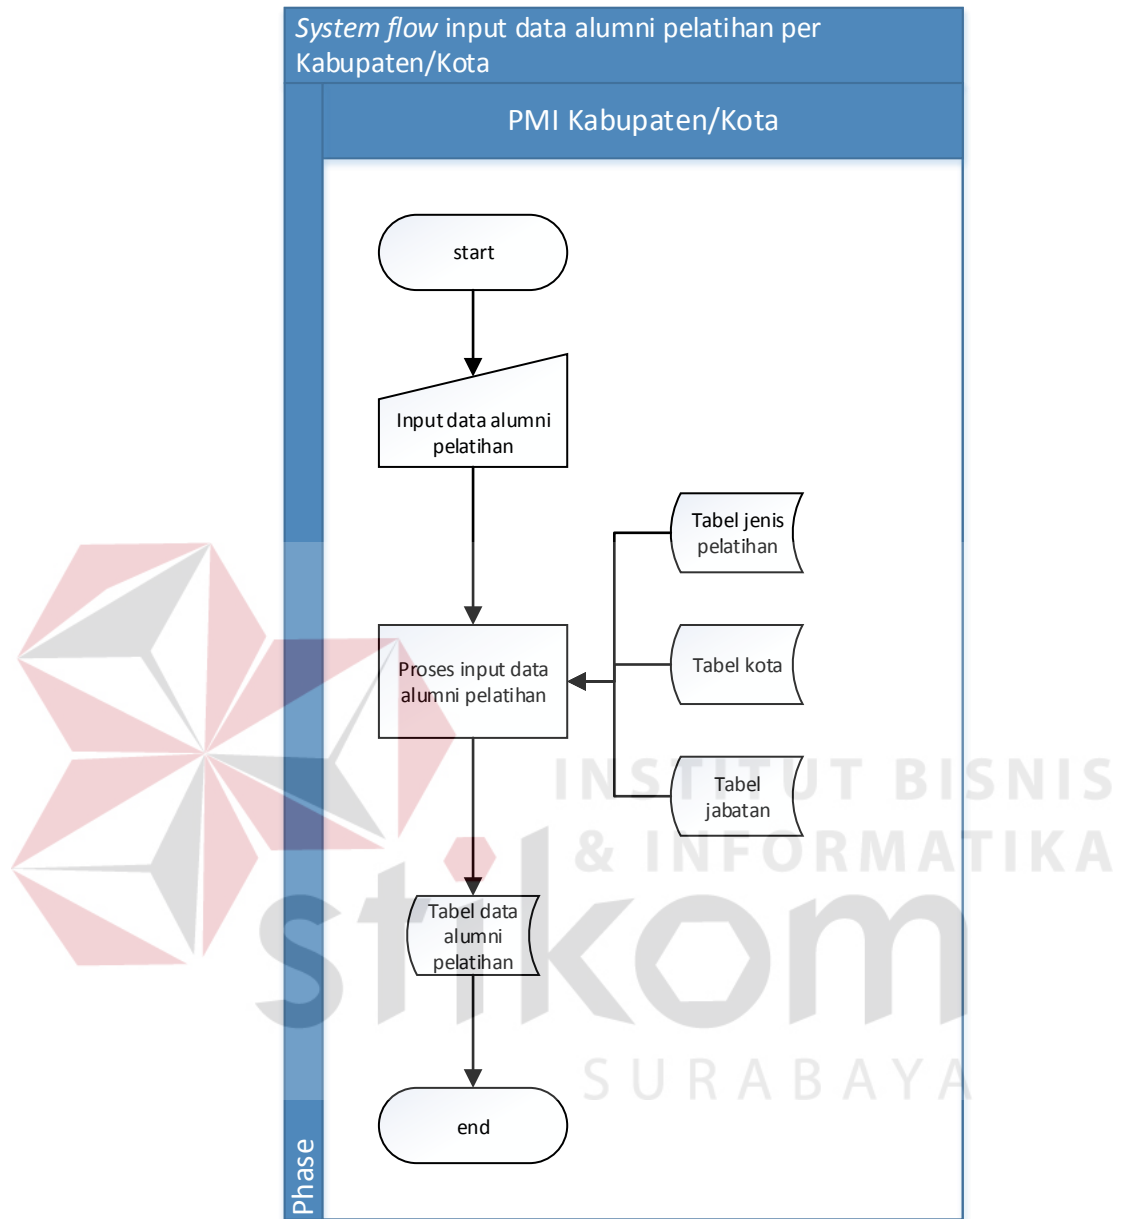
*System flow* input data alumni pelatihan per Kabupaten/Kota

PMI Kabupaten/Kota

start

Input data alumni pelatihan

Tabel jenis pelatihan

Proses input data alumni pelatihan

Tabel kota

Tabel jabatan

Tabel data alumni pelatihan

end

Phase

INSTITUT BISNIS & INFORMATIKA

stikom

SURABAYA